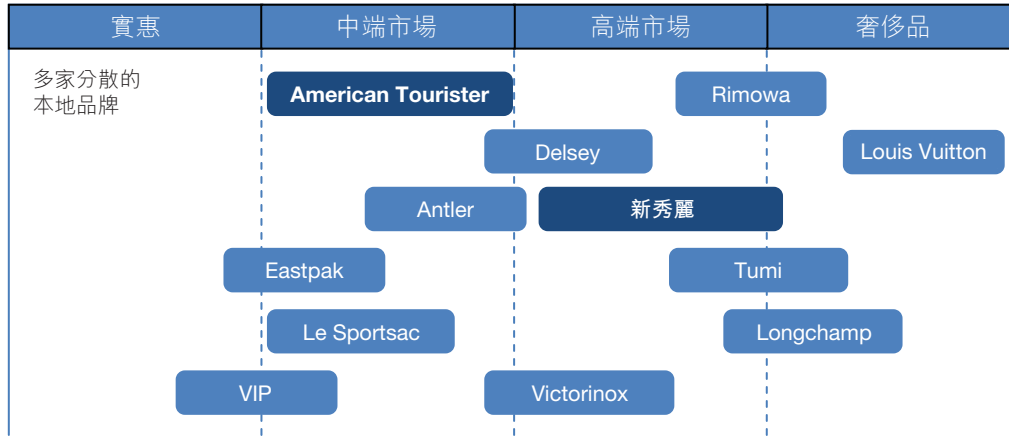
| 實惠 | 中端市場 | 高端市場 | 奢侈品 |
|---|---|---|---|

多家分散的本地品牌

American Tourister

Rimowa

Delsey

Louis Vuitton

Antler

新秀麗

Eastpak

Tumi

Le Sportsac

Longchamp

VIP

Victorinox